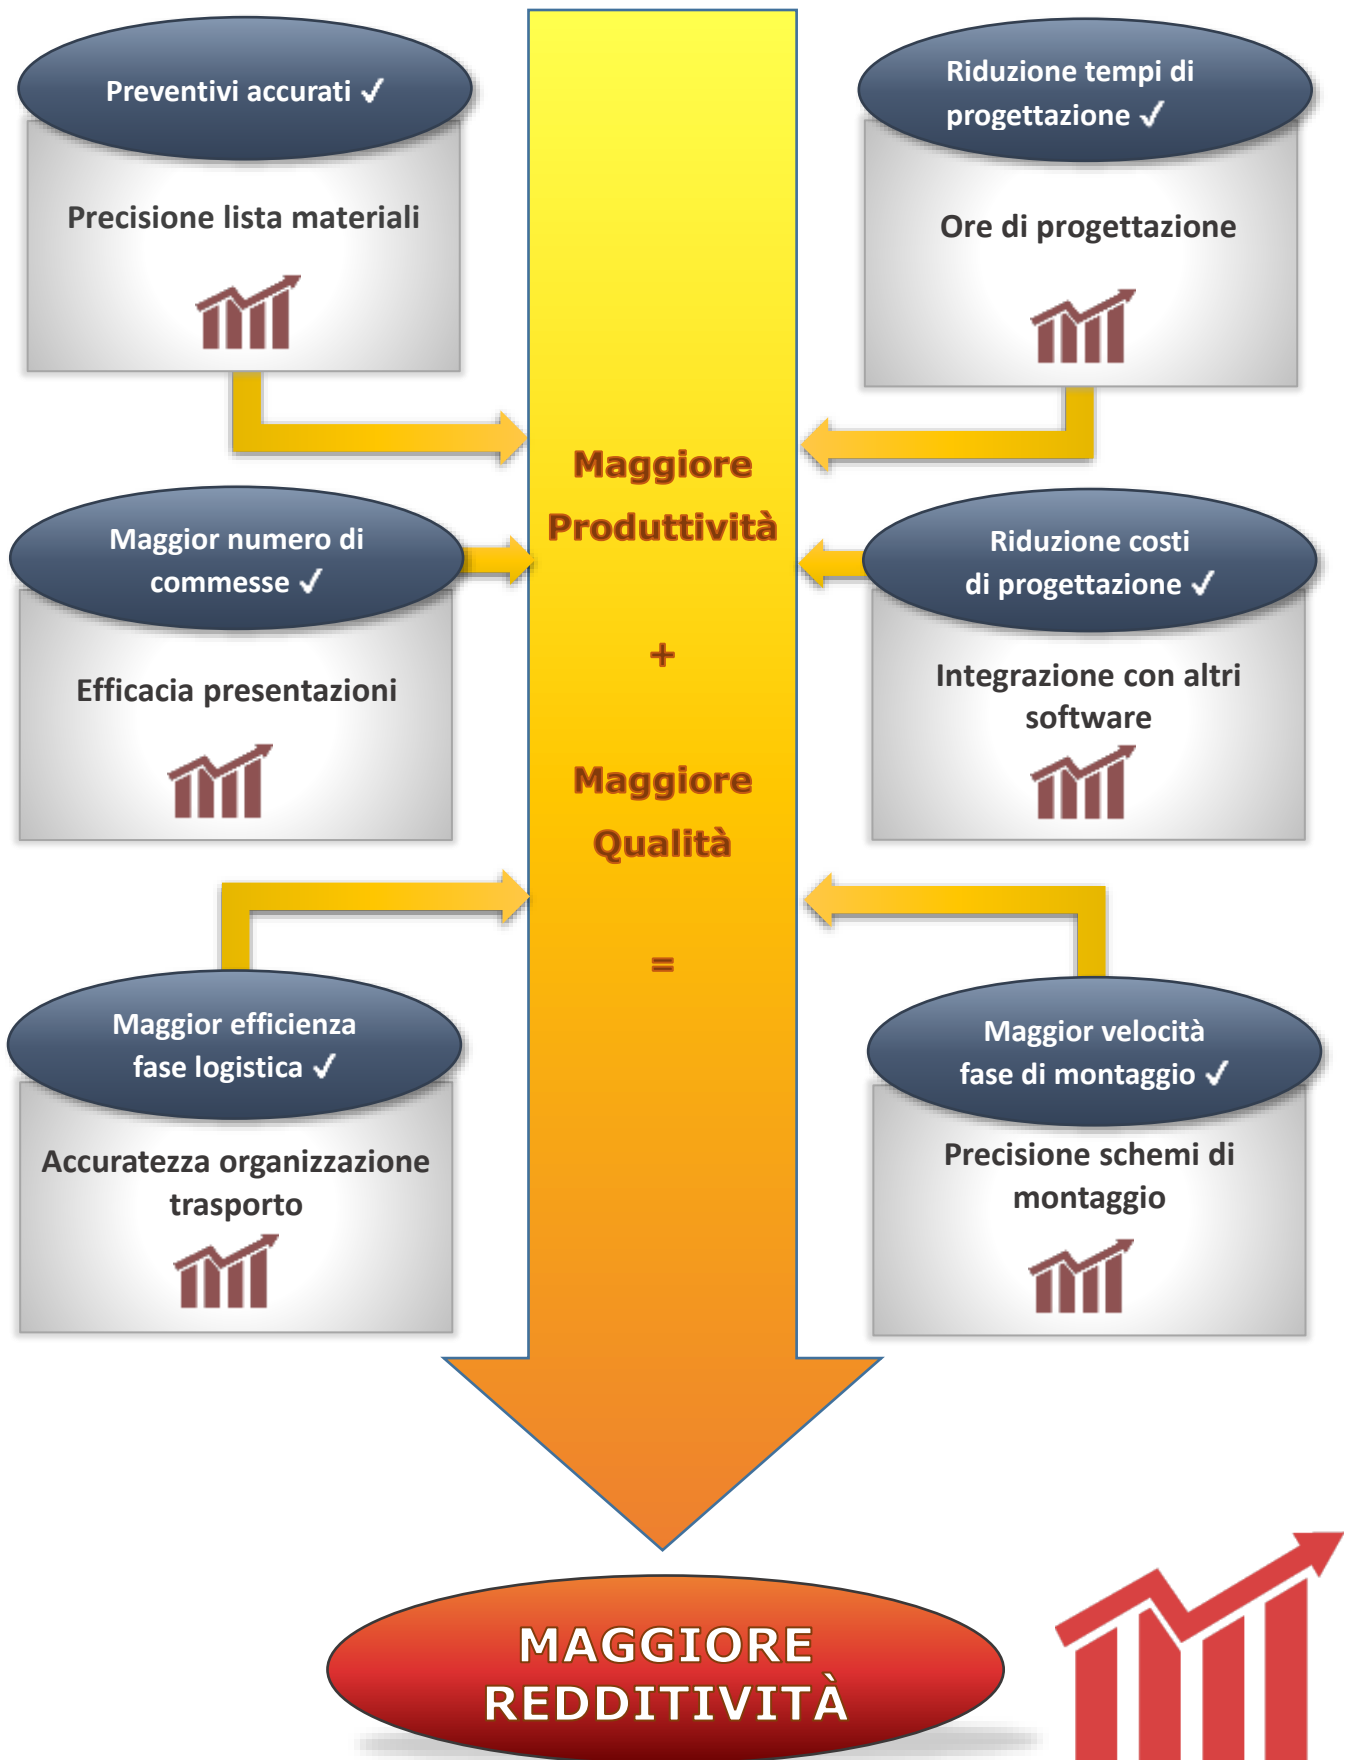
Preventivi accurati ✓

Precisione lista materiali

Riduzione tempi di progettazione ✓

Ore di progettazione

Maggiore Produttività

+

Maggiore Qualità

=

Maggior numero di commesse ✓

Efficacia presentazioni

Riduzione costi di progettazione ✓

Integrazione con altri software

Maggior efficienza fase logistica ✓

Accuratezza organizzazione trasporto

Maggior velocità fase di montaggio ✓

Precisione schemi di montaggio

MAGGIORE REDDITIVITÀ